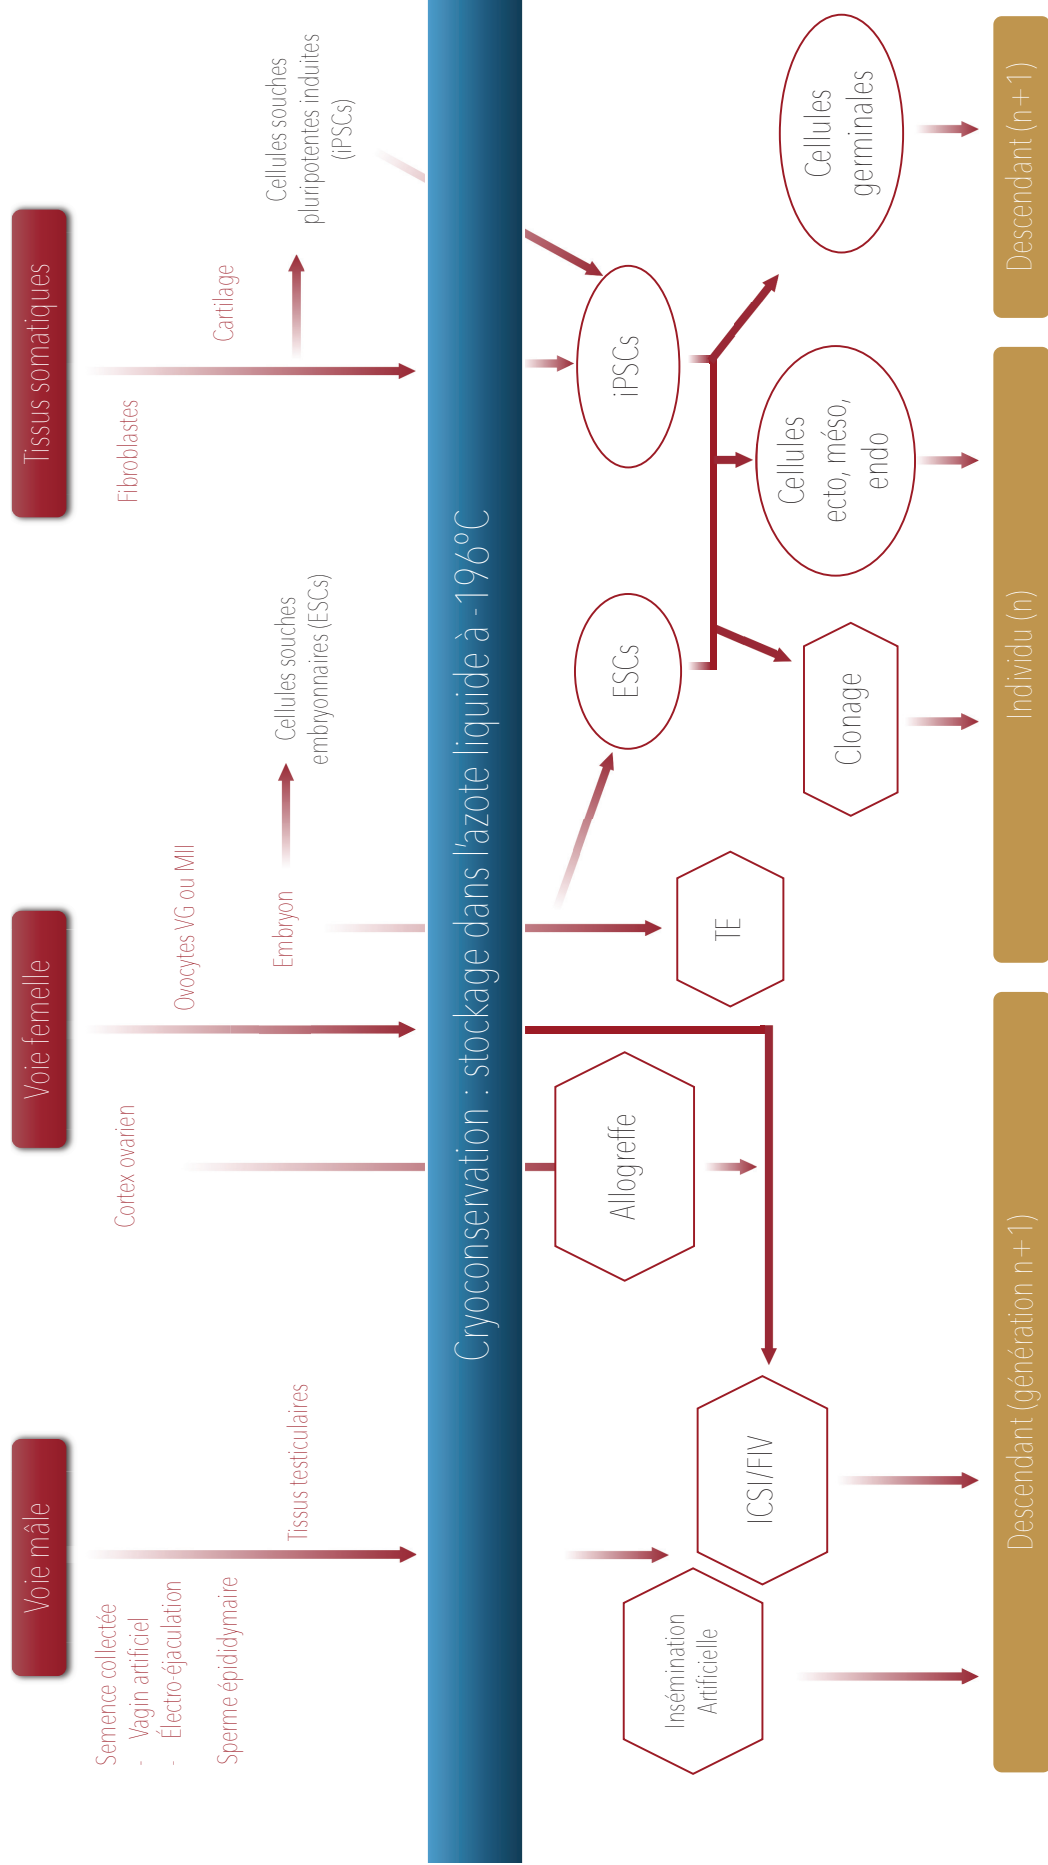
Voie mâle

Semence collectée
- Vagin artificiel
- Électro-éjaculation

Sperme épididymaire

Tissus testiculaires

Voie femelle

Cortex ovarien

Ovocytes VG ou MII

Embryon

Cellules souches embryonnaires (ESCs)

Tissus somatiques

Fibroblastes

Cartilage

Cellules souches pluripotentes induites (iPSCs)

Cryoconservation : stockage dans l'azote liquide à -196°C

Insémination Artificielle

ICSI/FIV

Allogreffe

TE

ESCs

Clonage

Cellules ecto, méso, endo

iPSCs

Cellules germinales

Descendant (génération n+1)

Individu (n)

Descendant (n+1)